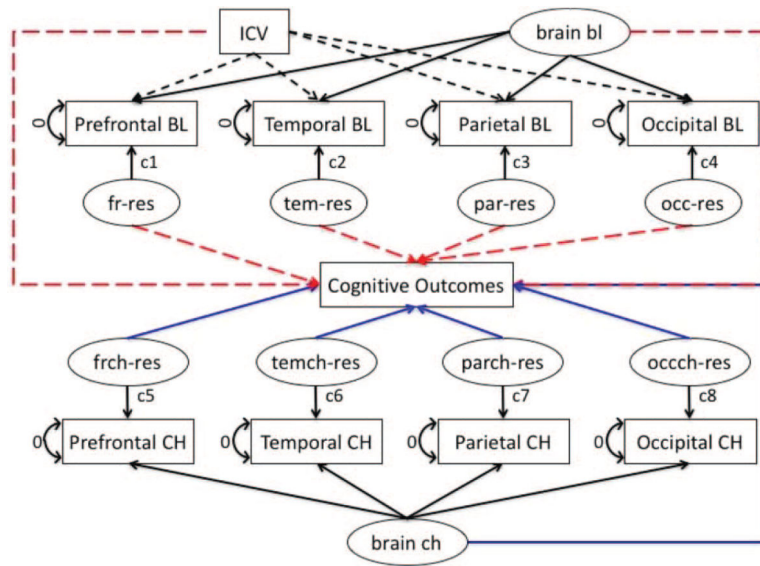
ICV

brain bl

0 Prefrontal BL

0 Temporal BL

0 Parietal BL

0 Occipital BL

c1

c2

c3

c4

fr-res

tem-res

par-res

occ-res

Cognitive Outcomes

frch-res

temch-res

parch-res

occch-res

c5

c6

c7

c8

0 Prefrontal CH

0 Temporal CH

0 Parietal CH

0 Occipital CH

brain ch